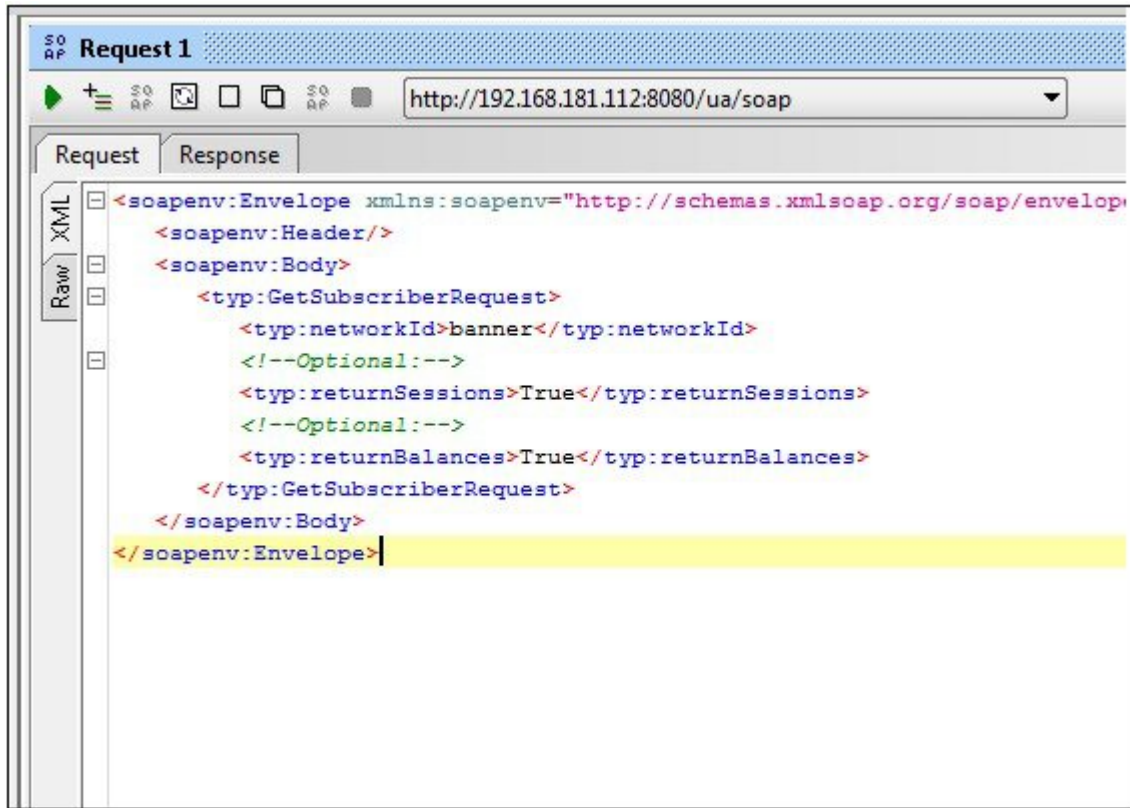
Request 1

http://192.168.181.112:8080/ua/soap

Request Response

XML
Raw

<soapenv:Envelope xmlns:soapenv="http://schemas.xmlsoap.org/soap/envelop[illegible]
<soapenv:Header/>
<soapenv:Body>
<typ:GetSubscriberRequest>
<typ:networkId>banner</typ:networkId>
<!--Optional:-->
<typ:returnSessions>True</typ:returnSessions>
<!--Optional:-->
<typ:returnBalances>True</typ:returnBalances>
</typ:GetSubscriberRequest>
</soapenv:Body>
</soapenv:Envelope>